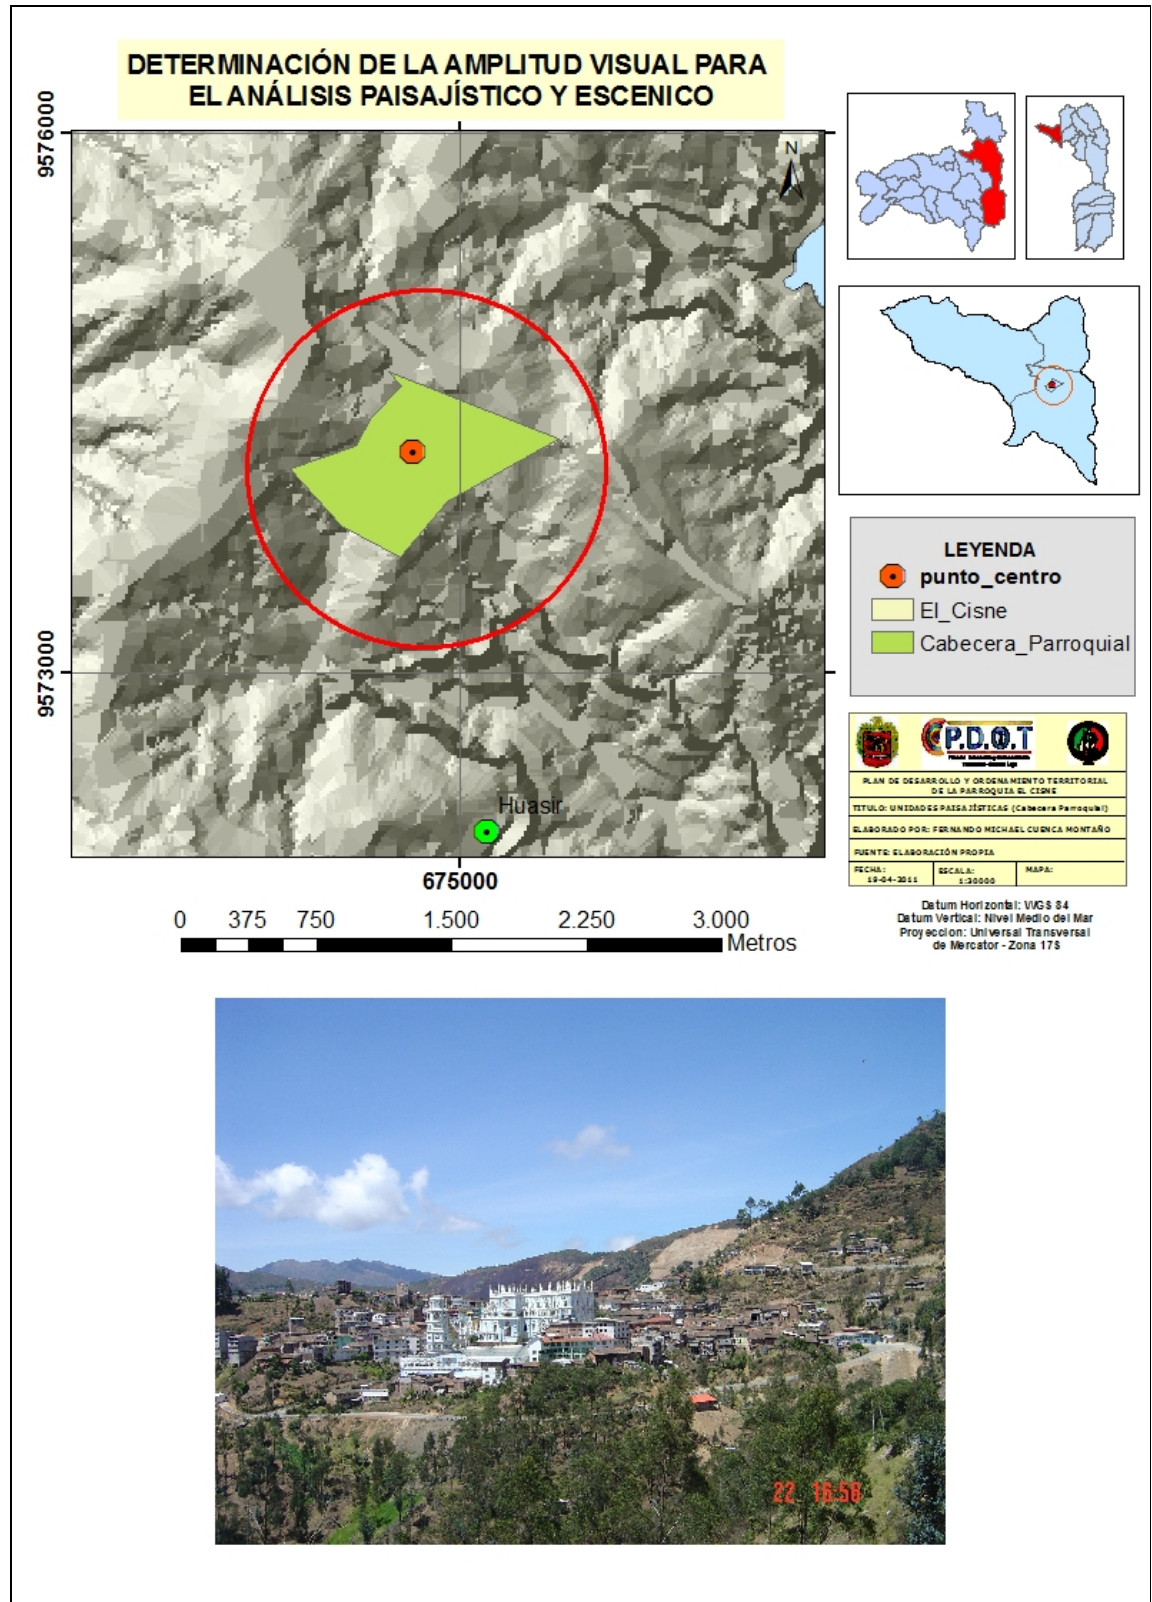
DETERMINACIÓN DE LA AMPLITUD VISUAL PARA EL ANÁLISIS PAISAJÍSTICO Y ESCENICO

9576000

9573000

N

Huasir

675000

0 375 750 1.500 2.250 3.000
Metros

LEYENDA
punto_centro
El_Cisne
Cabecera_Parroquial

P.D.O.T

PLAN DE DESARROLLO Y ORDENAMIENTO TERRITORIAL DE LA PARROQUIA EL CISNE

TITULO: UNIDADES PAISAJÍSTICAS (Cabecera Parroquial)

ELABORADO POR: FERNANDO MICHAEL CUENCA MONTAÑO

FUENTE: ELABORACIÓN PROPIA

| FECHA: 19-04-2011 | ESCALA: 1:30000 | MAPA: |
|---|---|---|

Datum Horizontal: WGS 84
Datum Vertical: Nivel Medio del Mar
Proyeccion: Universal Transversal de Mercator - Zona 17S

22 16:58